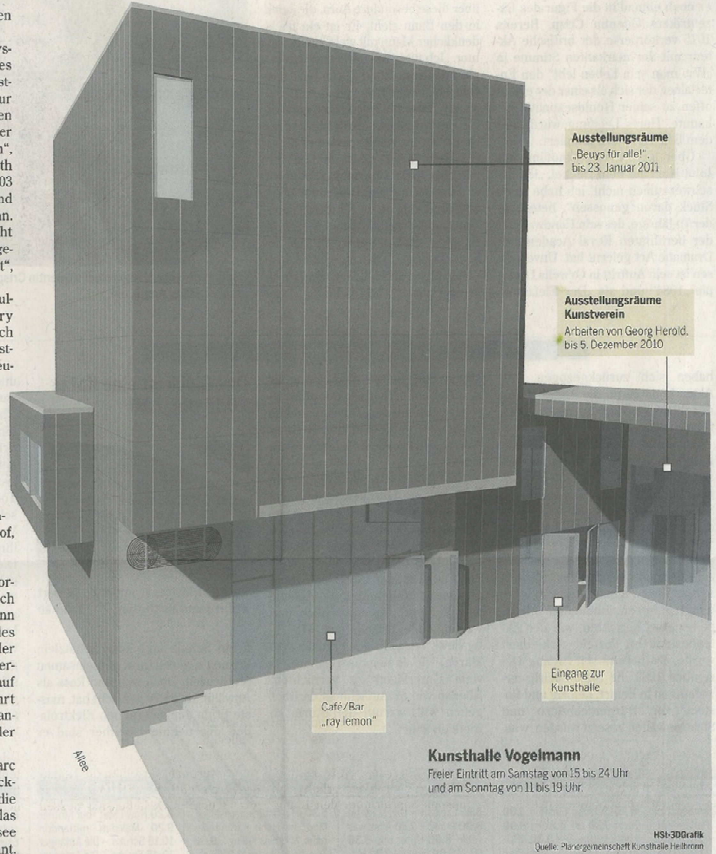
Ausstellungsräume
„Beuys für alle!",
bis 23. Januar 2011

Ausstellungsräume
Kunstverein
Arbeiten von Georg Herold,
bis 5. Dezember 2010

Café/Bar
„ray lemon"

Eingang zur
Kunsthalle

Allee

Kunsthalle Vogelmann
Freier Eintritt am Samstag von 15 bis 24 Uhr
und am Sonntag von 11 bis 19 Uhr.

HSt-3DGrafik
Quelle: Planergemeinschaft Kunsthalle Heilbronn